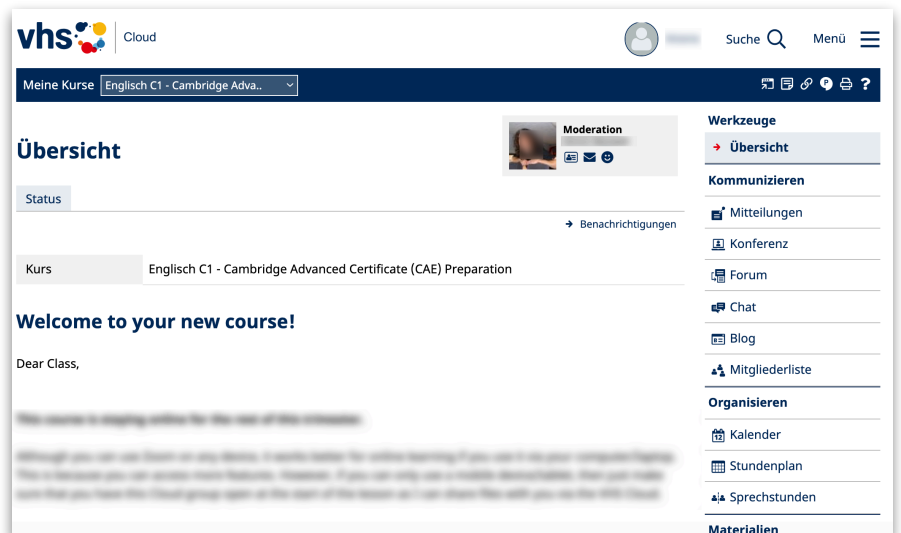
vhs Cloud

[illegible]

Suche

Menü

Meine Kurse Englisch C1 - Cambridge Adva..

Übersicht

Moderation
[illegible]

Status

Benachrichtigungen

| Kurs | Englisch C1 - Cambridge Advanced Certificate (CAE) Preparation |
|---|---|

Welcome to your new course!

Dear Class,

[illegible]

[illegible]

Werkzeuge

Übersicht

Kommunizieren

Mitteilungen

Konferenz

Forum

Chat

Blog

Mitgliederliste

Organisieren

Kalender

Stundenplan

Sprechstunden

Materialien